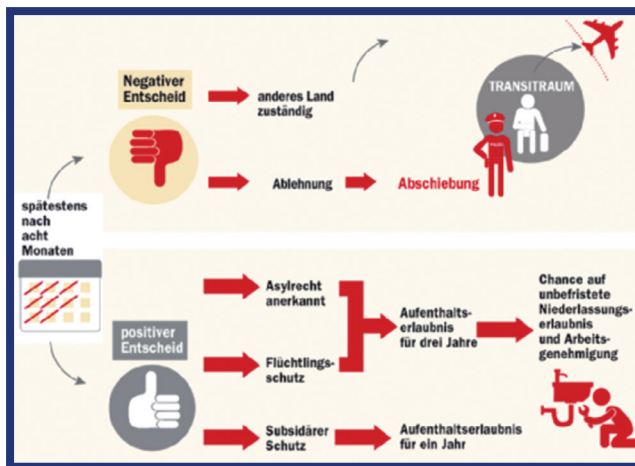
Negativer Entscheid

anderes Land zuständig

TRANSITRAUM

Ablehnung

Abschiebung

POLIZEI

spätestens nach acht Monaten

positiver Entscheid

Asylrecht anerkannt

Flüchtlingsschutz

Aufenthaltserlaubnis für drei Jahre

Chance auf unbefristete Niederlassungserlaubnis und Arbeitsgenehmigung

Subsidiärer Schutz

Aufenthaltserlaubnis für ein Jahr